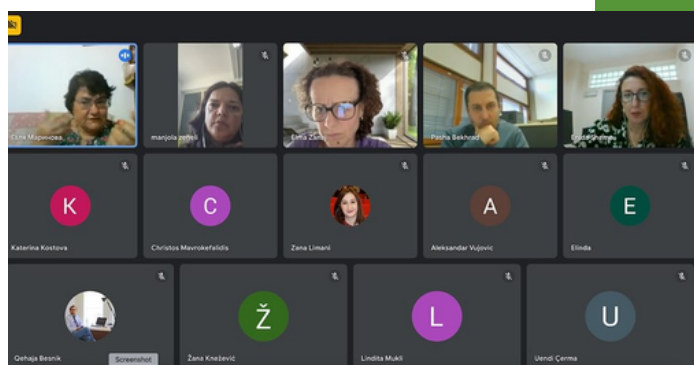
Силва Маринова
manjola zeneli
Elma Zen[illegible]
Pasha Bekhrad
Eriola Shehu
K
Katerina Kostova
C
Christos Mavrokefalidis
Zana Limani
A
Aleksandar Vujovic
E
Elinda
Gehaja Besnik
Screenshot
Ž
Žana Knežević
L
Lindita Mukli
U
Uendi Çerma